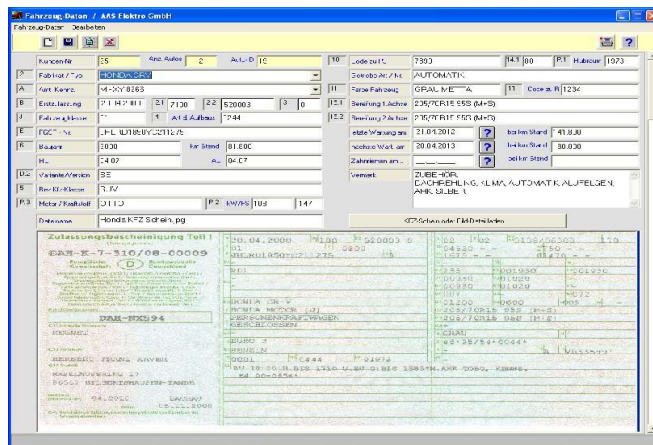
Fahrzeug-Daten / AAS Elektro GmbH
Fahrzeug-Daten Bearbeiten

Kundennr. 25 Anz. Autos 2 Auto-ID 12
Fabrikat / Typ HONDA CRV
Amtl. Kennz. M-XY 8263
Erstzulassung 21.11.2011 2.1 7130 2.2 520003 3 0
Fahrzeugklasse 1 Art d. Aufbaus 1244
FGST-Nr. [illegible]
Baujahr 2000 km Stand 81.600
Hu 04.07 Au 04.07
Variante/Version BE
Bez.Kl.-Klasse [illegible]
Motor / Kraftstoff OTTO P.2 kW/PS 103 147
Dateiname Honda KFZ Schein.jpg

Code zu 2 7300 14.1 00 P.1 Hubraum 1973
Getriebe Art AUTOMATIK
Farbe Fahrzeug GRAU METALLIC 11 Code zu R 1234
Bereifung 1.Achse 205/70R15 95S (M+S)
Bereifung 2.Achse 205/70R15 95S (M+S)
letzte Wartung am 21.04.2012 bei km Stand 41.800
nächste Wart. am 20.04.2013 bei km Stand 80.000
Zahnriemen am bei km Stand
Vermerk ZUBEHÖR: DACHREHLING, KLIMA, AUTOMATIK, ALUFELGEN, AHK SILBER

KFZ Schein oder Bild Dateiladen

Zulassungsbescheinigung Teil I
DAR-K-7-310/08-00009
DAH-NX594
20.04.2000 520003 0
HONDA CR-V
HONDA MOTOR (J)
PERSONENKRAFTWAGEN
GESCHLOSSEN
EURO 3
BENZIN
GRAU
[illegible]